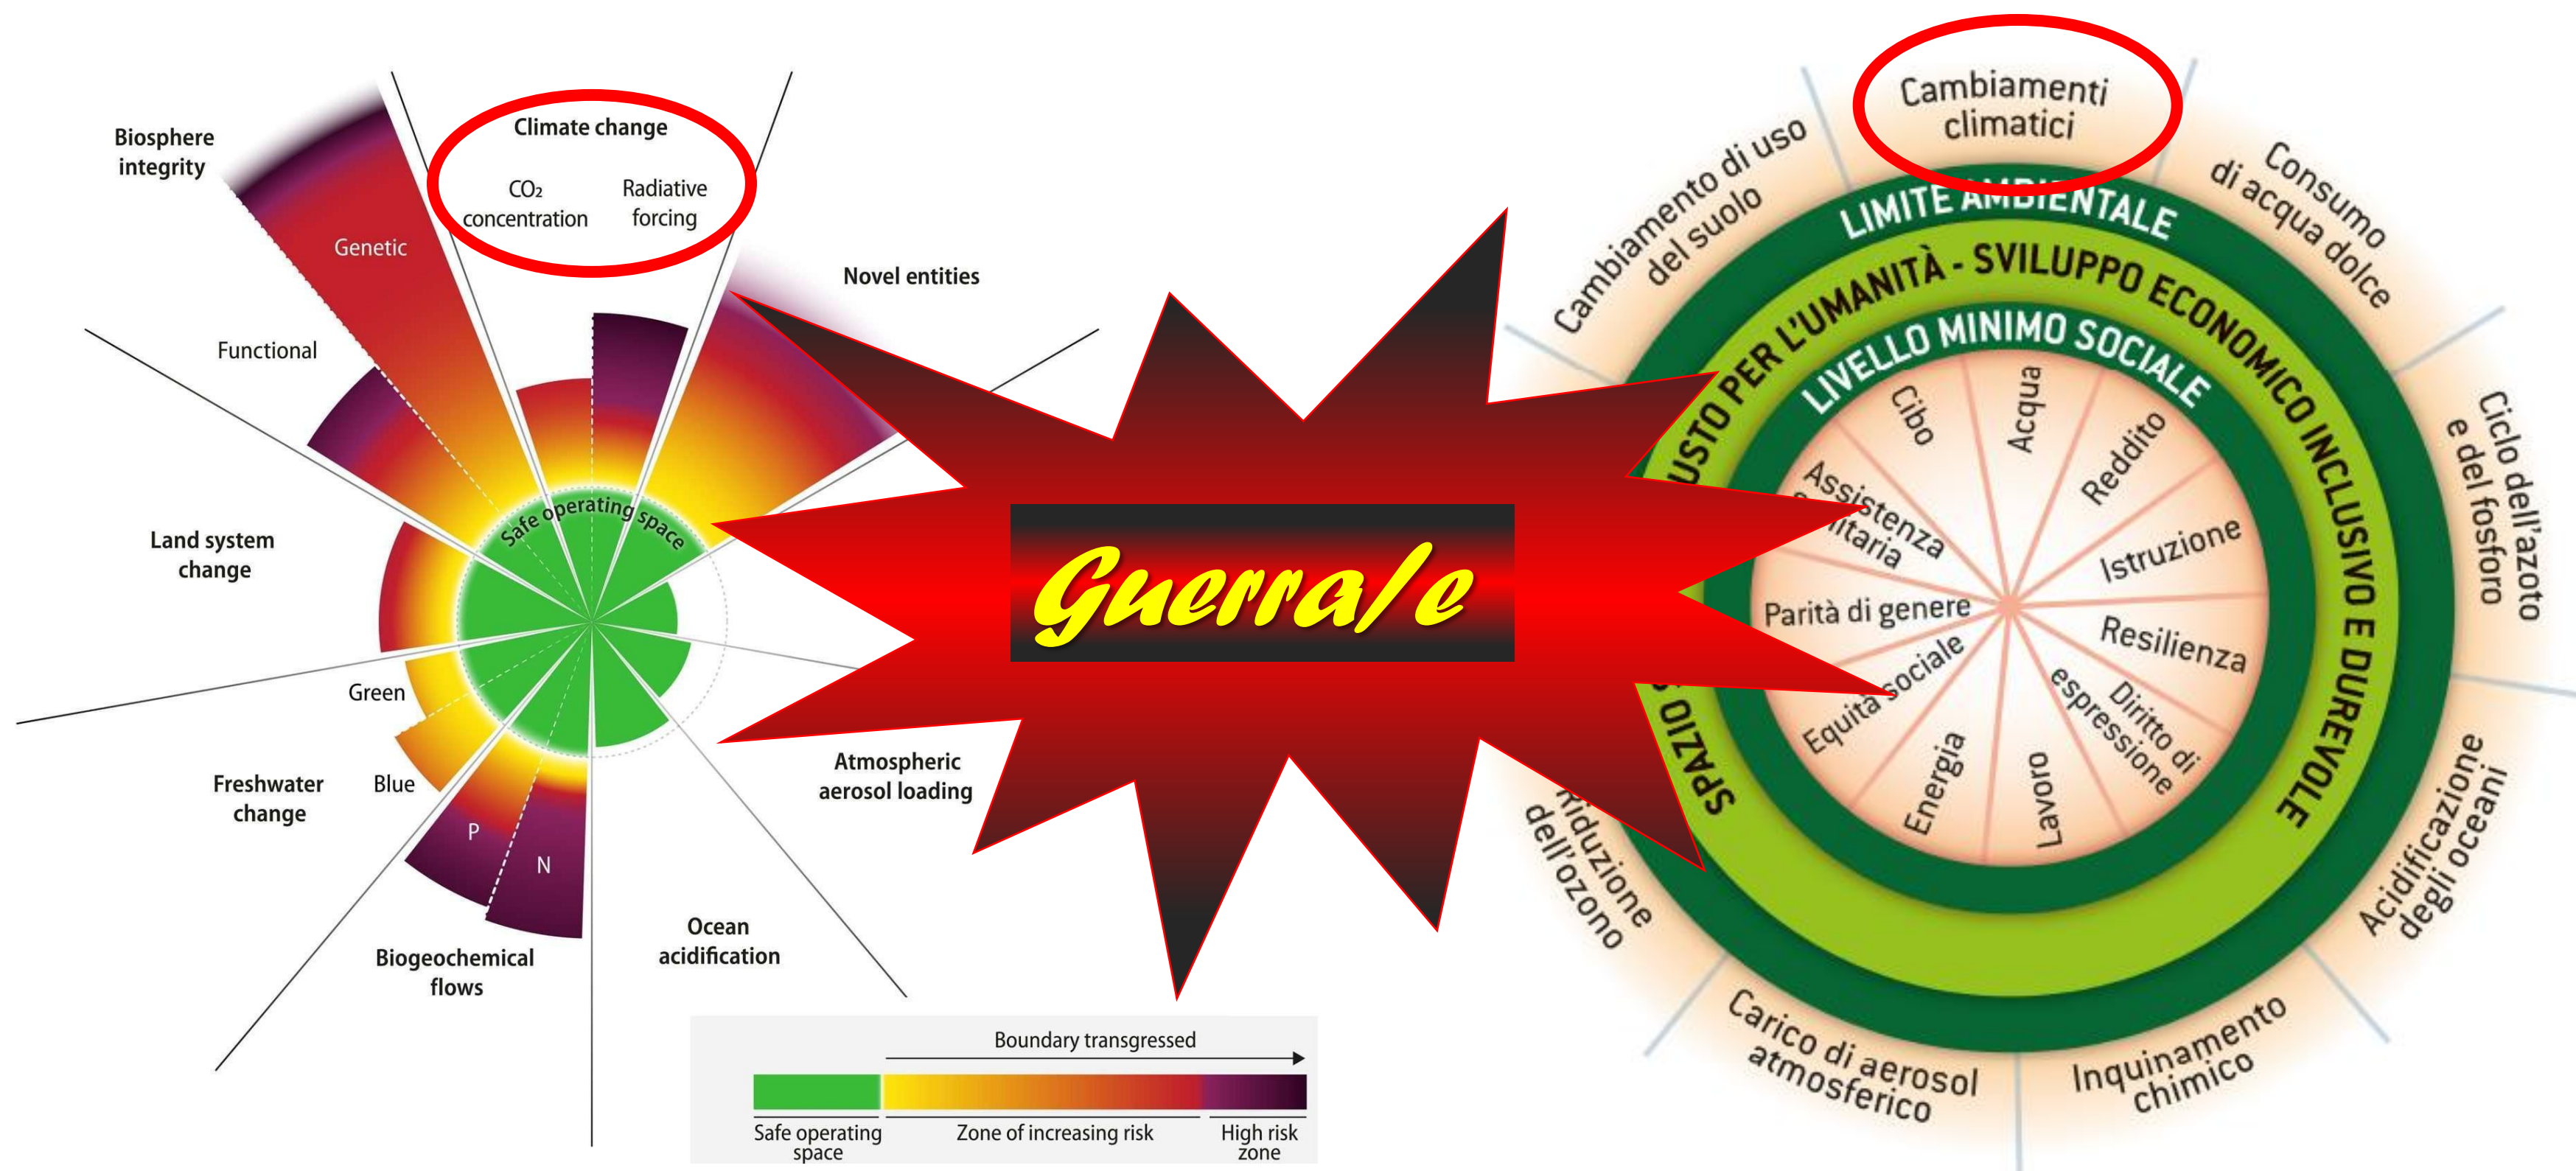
Biosphere integrity

Genetic

Functional

Climate change

$CO_2$ concentration

Radiative forcing

Novel entities

Safe operating space

Land system change

Green

Freshwater change

Blue

P

N

Biogeochemical flows

Ocean acidification

Atmospheric aerosol loading

Boundary transgressed

Safe operating space

Zone of increasing risk

High risk zone

Guerra/e

Cambiamenti climatici

Cambiamento di uso del suolo

Consumo di acqua dolce

Ciclo dell'azoto e del fosforo

Acidificazione degli oceani

Inquinamento chimico

Carico di aerosol atmosferico

Riduzione dell'ozono

LIMITE AMBIENTALE

SPAZIO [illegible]USTO PER L'UMANITÀ - SVILUPPO ECONOMICO INCLUSIVO E DUREVOLE

LIVELLO MINIMO SOCIALE

Cibo

Acqua

Reddito

Istruzione

Resilienza

Diritto di espressione

Lavoro

Energia

Equità sociale

Parità di genere

Assistenza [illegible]itaria